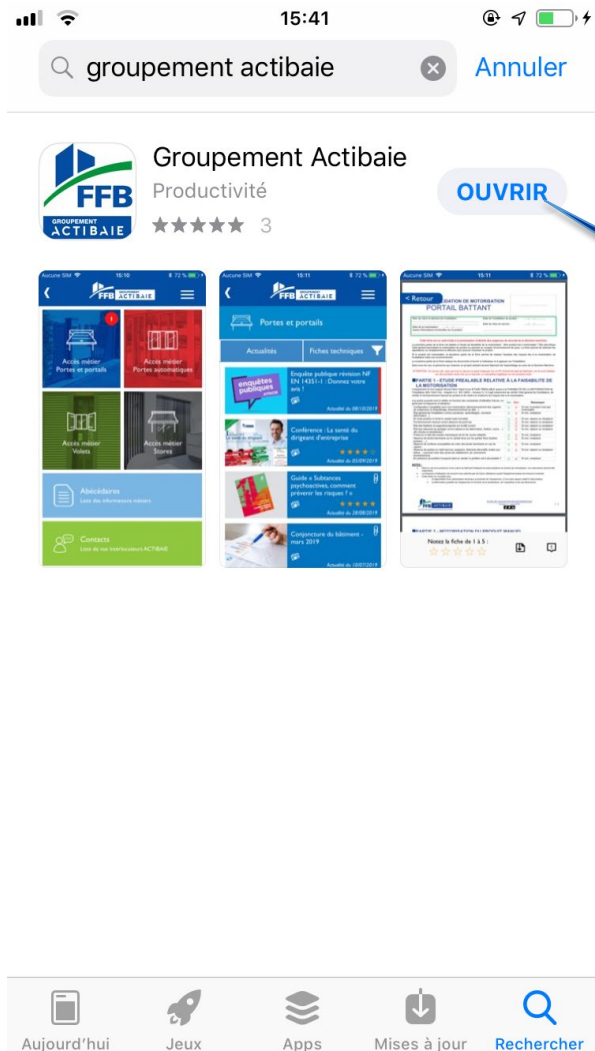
15:41

groupement actibaie

Annuler

FFB GROUPEMENT ACTIBAIE

Groupement Actibaie

Productivité

★★★★★ 3

OUVRIR

Aucune SIM 15:10 72 %

FFB GROUPEMENT ACTIBAIE

Accès métier Portes et portails

Accès métier Portes automatiques

Accès métier Volets

Accès métier Stores

Abécédaires

Liste des informations métiers

Contacts

Liste de vos interlocuteurs ACTIBAIE

Aucune SIM 15:11 72 %

FFB GROUPEMENT ACTIBAIE

Portes et portails

Actualités

Fiches techniques

enquêtes publiques

Enquête publique révision NF EN 14351-1 : Donnez votre avis !

Actualité du 08/10/2019

Conférence : La santé du dirigeant d'entreprise

Actualité du 03/09/2019

Guide « Substances psychoactives, comment prévenir les risques ? »

Actualité du 28/08/2019

Conjoncture du bâtiment - mars 2019

Actualité du 10/07/2019

Aucune SIM 15:11 72 %

< Retour

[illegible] DE MOTORISATION

PORTAIL BATTANT

PARTIE 1 - ETUDE PREALABLE RELATIVE A LA FAISABILITE DE LA MOTORISATION

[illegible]

Notez la fiche de 1 à 5 :

Aujourd'hui

Jeux

Apps

Mises à jour

Rechercher